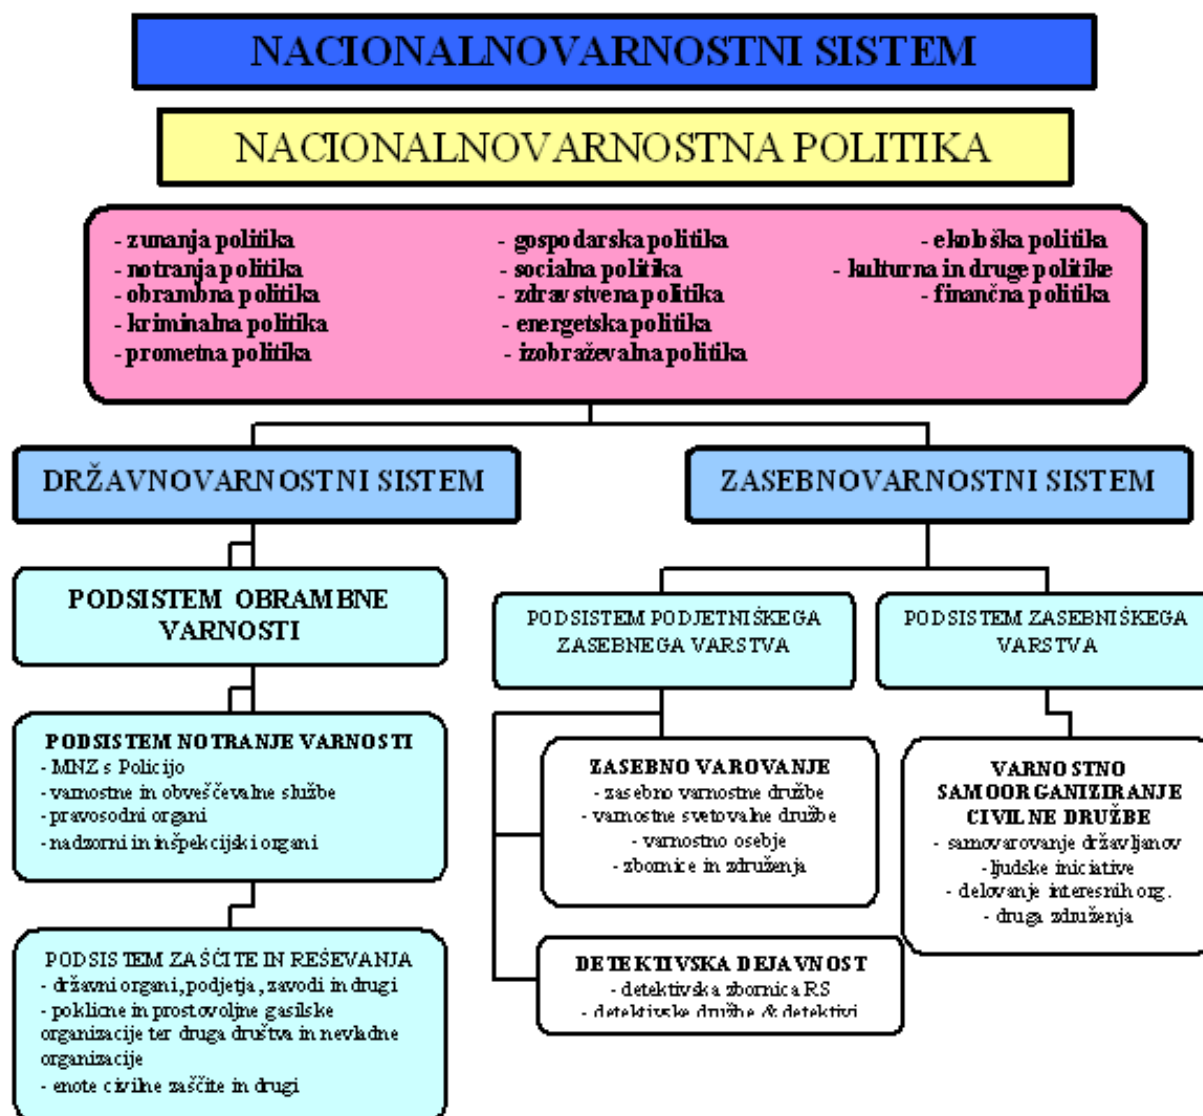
NACIONALNOVARNOSTNI SISTEM

NACIONALNOVARNOSTNA POLITIKA

- zunanja politika
- notranja politika
- obrambna politika
- kriminalna politika
- prometna politika

- gospodarska politika
- socialna politika
- zdravstvena politika
- energetska politika
- izobraževalna politika

- ekološka politika
- kulturna in druge politike
- finančna politika

DRŽAVNOVARNOSTNI SISTEM

ZASEBNOVARNOSTNI SISTEM

PODSISTEM OBRAMBNE VARNOSTI

PODSISTEM NOTRANJE VARNOSTI
- MNZ s Policijo
- varnostne in obveščevalne službe
- pravosodni organi
- nadzorni in inšpekcijski organi

PODSISTEM ZAŠČITE IN REŠEVANJA
- državni organi, podjetja, zavodi in drugi
- poklicne in prostovoljne gasilske organizacije ter druga društva in nevladne organizacije
- enote civilne zaščite in drugi

PODSISTEM PODJETNIŠKEGA ZASEBNEGA VARSTVA

PODSISTEM ZASEBNIŠKEGA VARSTVA

ZASEBNO VAROVANJE
- zasebno varnostne družbe
- varnostne svetovalne družbe
- varnostno osebje
- zbornice in združenja

DETEKTIVSKA DEJAVNOST
- detektivska zbornica RS
- detektivske družbe & detektivi

VARNOSTNO SAMOORGANIZIRANJE CIVILNE DRUŽBE
- samovarovanje državljanov
- ljudske iniciative
- delovanje interesnih org.
- druga združenja